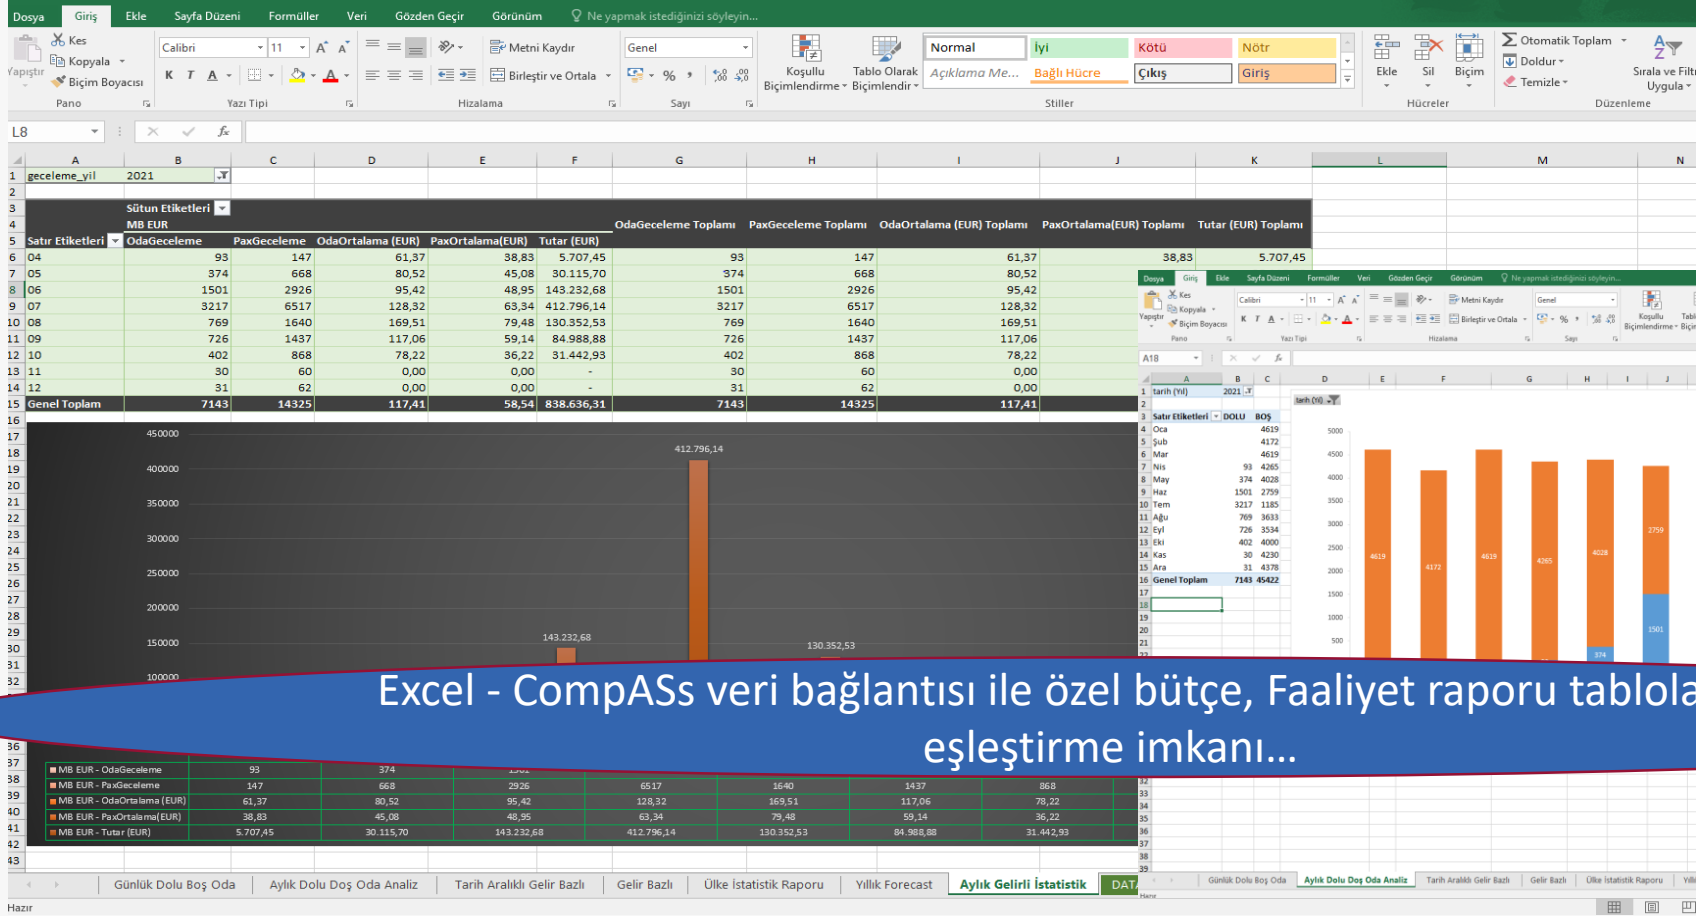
Dosya Giriş Ekle Sayfa Düzeni Formüller Veri Gözden Geçir Görünüm Ne yapmak istediğinizi söyleyin...

Kes
Kopyala
Biçim Boyacısı
Pano
Calibri 11
Yazı Tipi
Metni Kaydır
Birleştir ve Ortala
Hizalama
Genel
Sayı
Koşullu Biçimlendirme
Tablo Olarak Biçimlendir
Normal | İyi | Kötü | Nötr
Açıklama Me... | Bağlı Hücre | Çıkış | Giriş
Stiller
Ekle Sil Biçim
Hücreler
Otomatik Toplam
Doldur
Temizle
Sırala ve Filtre Uygula
Düzenleme

L8

| | A | B | C | D | E | F | G | H | I | J | K |
|---|---|---|---|---|---|---|---|---|---|---|---|
| 1 | geceleme_yil | 2021 | | | | | | | | | |
| 3 | | Sütun Etiketleri | | | | | | | | | |
| 4 | | MB EUR | | | | | OdaGeceleme Toplamı | PaxGeceleme Toplamı | OdaOrtalama (EUR) Toplamı | PaxOrtalama(EUR) Toplamı | Tutar (EUR) Toplamı |
| 5 | Satır Etiketleri | OdaGeceleme | PaxGeceleme | OdaOrtalama (EUR) | PaxOrtalama(EUR) | Tutar (EUR) | | | | | |
| 6 | 04 | 93 | 147 | 61,37 | 38,83 | 5.707,45 | 93 | 147 | 61,37 | 38,83 | 5.707,45 |
| 7 | 05 | 374 | 668 | 80,52 | 45,08 | 30.115,70 | 374 | 668 | 80,52 | | |
| 8 | 06 | 1501 | 2926 | 95,42 | 48,95 | 143.232,68 | 1501 | 2926 | 95,42 | | |
| 9 | 07 | 3217 | 6517 | 128,32 | 63,34 | 412.796,14 | 3217 | 6517 | 128,32 | | |
| 10 | 08 | 769 | 1640 | 169,51 | 79,48 | 130.352,53 | 769 | 1640 | 169,51 | | |
| 11 | 09 | 726 | 1437 | 117,06 | 59,14 | 84.988,88 | 726 | 1437 | 117,06 | | |
| 12 | 10 | 402 | 868 | 78,22 | 36,22 | 31.442,93 | 402 | 868 | 78,22 | | |
| 13 | 11 | 30 | 60 | 0,00 | 0,00 | - | 30 | 60 | 0,00 | | |
| 14 | 12 | 31 | 62 | 0,00 | 0,00 | - | 31 | 62 | 0,00 | | |
| 15 | Genel Toplam | 7143 | 14325 | 117,41 | 58,54 | 838.636,31 | 7143 | 14325 | 117,41 | | |

450000 400000 350000 300000 250000 200000 150000 100000
412.796,14
143.232,68
130.352,53

| | | | | | | | | |
|---|---|---|---|---|---|---|---|---|
| MB EUR - OdaGeceleme | 93 | 374 | 1501 | | | | | |
| MB EUR - PaxGeceleme | 147 | 668 | 2926 | 6517 | 1640 | 1437 | 868 | |
| MB EUR - OdaOrtalama (EUR) | 61,37 | 80,52 | 95,42 | 128,32 | 169,51 | 117,06 | 78,22 | |
| MB EUR - PaxOrtalama(EUR) | 38,83 | 45,08 | 48,95 | 63,34 | 79,48 | 59,14 | 36,22 | |
| MB EUR - Tutar (EUR) | 5.707,45 | 30.115,70 | 143.232,68 | 412.796,14 | 130.352,53 | 84.988,88 | 31.442,93 | |

Excel - CompASs veri bağlantısı ile özel bütçe, Faaliyet raporu tablola eşleştirme imkanı…

A18
| | A | B | C |
|---|---|---|---|
| 1 | tarih (Yıl) | 2021 | |
| 3 | Satır Etiketleri | DOLU | BOŞ |
| 4 | Oca | | 4619 |
| 5 | Şub | | 4172 |
| 6 | Mar | | 4619 |
| 7 | Nis | 93 | 4265 |
| 8 | May | 374 | 4028 |
| 9 | Haz | 1501 | 2759 |
| 10 | Tem | 3217 | 1185 |
| 11 | Ağu | 769 | 3633 |
| 12 | Eyl | 726 | 3534 |
| 13 | Eki | 402 | 4000 |
| 14 | Kas | 30 | 4230 |
| 15 | Ara | 31 | 4378 |
| 16 | Genel Toplam | 7143 | 45422 |

tarih (Yıl)
5000 4500 4000 3500 3000 2500 2000 1500 1000 500
4619 4172 4619 4265 4028 2759 374 1501

Günlük Dolu Boş Oda | Aylık Dolu Doş Oda Analiz | Tarih Aralıklı Gelir Bazlı | Gelir Bazlı | Ülke İstatistik Raporu | Yıllık Forecast | Aylık Gelirli İstatistik | DAT
Hazır